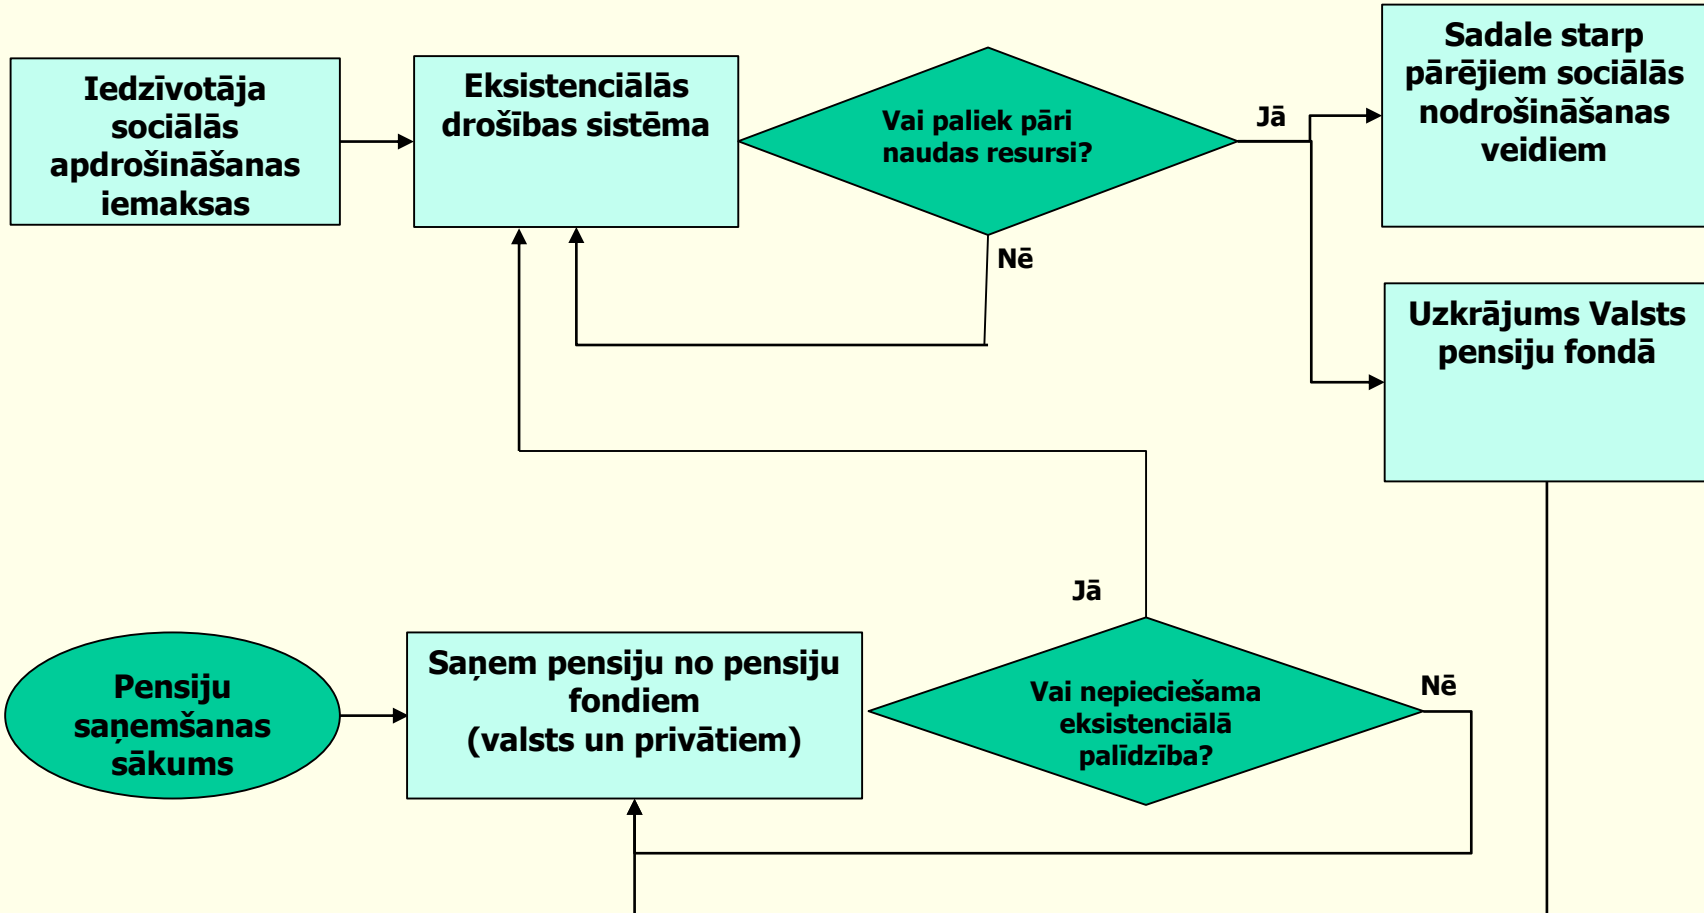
Iedzīvotāja sociālās apdrošināšanas iemaksas

Eksistenciālās drošības sistēma

Vai paliek pāri naudas resursi?

Jā

Sadale starp pārējiem sociālās nodrošināšanas veidiem

Nē

Uzkrājums Valsts pensiju fondā

Jā

Pensiju saņemšanas sākums

Saņem pensiju no pensiju fondiem (valsts un privātiem)

Vai nepieciešama eksistenciālā palīdzība?

Nē